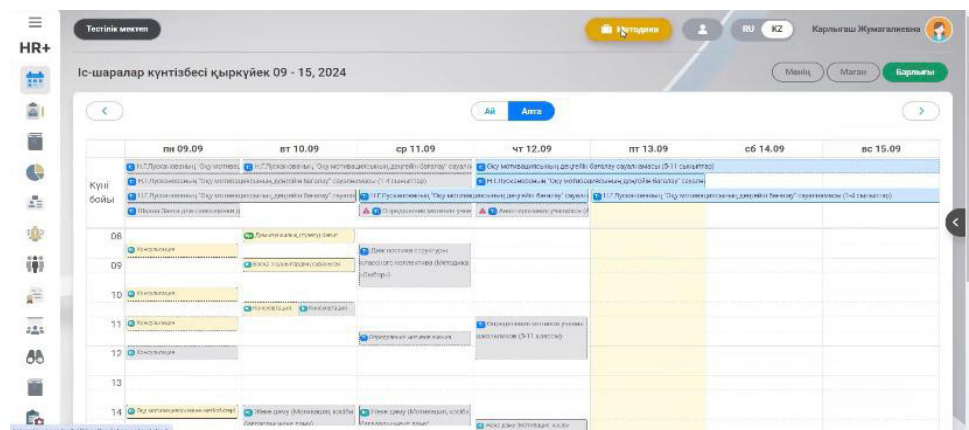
HR+

Тестілік мектеп

Методики

RU KZ

Карлыгаш Жумагалиевна

Іс-шаралар күнтізбесі қыркүйек 09 - 15, 2024

Менің Маған Барлығы

<

Ай Апта

>

| | пн 09.09 | вт 10.09 | ср 11.09 | чт 12.09 | пт 13.09 | сб 14.09 | вс 15.09 |
|---|---|---|---|---|---|---|---|
| Күні бойы | Н.Г.Лусканованың "Оқу мотивац... | Н.Г.Лусканованың "Оқу мотивац... | | Оқу мотивациясының деңгейін бағалау сауалнамасы (5-11 сыныптар) | | | |
| | Н.Г.Лусканованың "Оқу мотивациясының деңгейін бағалау" сауалнамасы (1-4 сыныптар) | | | Н.Г.Лусканованың "Оқу мотивациясының деңгейін бағалау" | | | |
| | Н.Г.Лусканованың "Оқу мотивациясының деңгейін бағалау" сауал... | | Н.Г.Лусканованың "Оқу мотивациясының деңгейін бағалау" сауал... | | Н.Г.Лусканованың "Оқу мотивациясының деңгейін бағалау" сауалнамасы (1-4 сыныптар) | | |
| | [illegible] | | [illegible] | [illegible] | | | |
| 08 | | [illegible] | | | | | |
| 09 | Консультация | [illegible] | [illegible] | | | | |
| 10 | Консультация | | | | | | |
| | | Консультация Консультация | | | | | |
| 11 | Консультация | | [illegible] | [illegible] | | | |
| 12 | Консультация | | | | | | |
| 13 | | | | | | | |
| 14 | Оқу мотивациясының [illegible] | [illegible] | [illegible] | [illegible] | | | |